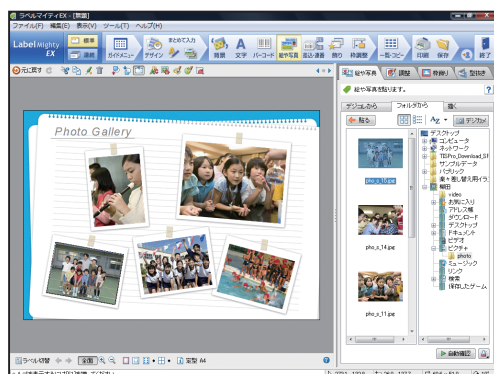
ラベルマイティEX - [新規]
ファイル(F) 編集(E) 表示(V) ツール(T) ヘルプ(H)

Label Mighty EX
標準
連続
ガイドメニュー
デザイン
まとめて入力
背景
文字
バーコード
絵や写真
並べ・連番
飾り
枠画像
一発コピー
印刷
保存
終了

元に戻す

Photo Gallery

絵や写真
調整
枠線
整頓

絵や写真を貼ります。
デジカメから
フォルダから
描く
戻る
デジカメ

デスクトップ
コンピュータ
ネットワーク
TEPro_Download_SF
サンプルデータ
パブリック
表々差し替え用イラ
桐田
video
お気に入り
アドレス帳
ダウンロード
デスクトップ
ドキュメント
ビデオ
ピクチャ
photo
ミュージック
リンク
検索
保存したゲーム

pho_s_10.jpg
pho_s_14.jpg
pho_s_11.jpg

自動補正

ラベル切替
全面
1
実型 A4